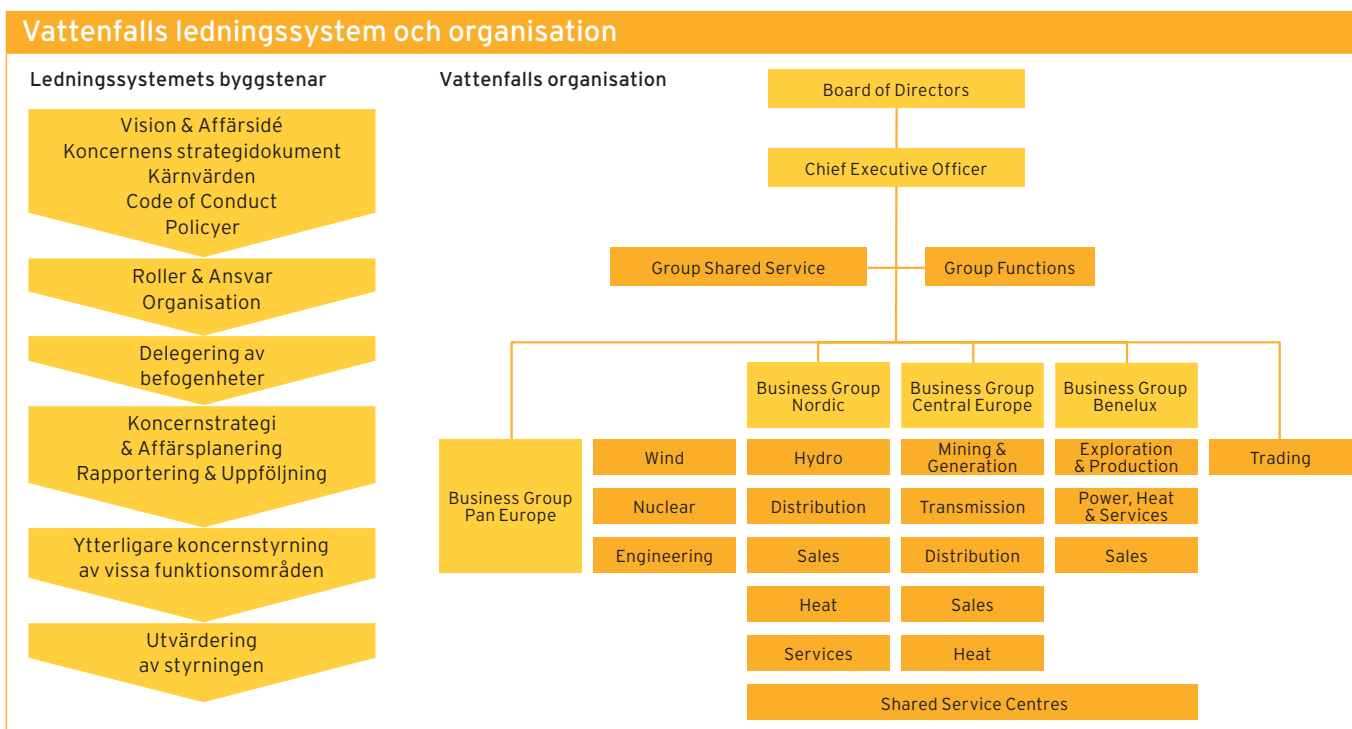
Vattenfalls ledningssystem och organisation

Ledningssystemets byggstenar

Vision & Affärsidé
Koncernens strategidokument
Kärnvärden
Code of Conduct
Policyer

Roller & Ansvar
Organisation

Delegering av
befogenheter

Koncernstrategi
& Affärsplanering
Rapportering & Uppföljning

Ytterligare koncernstyrning
av vissa funktionsområden

Utvärdering
av styrningen

Vattenfalls organisation

Board of Directors

Chief Executive Officer

Group Shared Service

Group Functions

Business Group
Pan Europe

Wind

Nuclear

Engineering

Business Group
Nordic

Hydro

Distribution

Sales

Heat

Services

Business Group
Central Europe

Mining &
Generation

Transmission

Distribution

Sales

Heat

Business Group
Benelux

Exploration
& Production

Power, Heat
& Services

Sales

Trading

Shared Service Centres